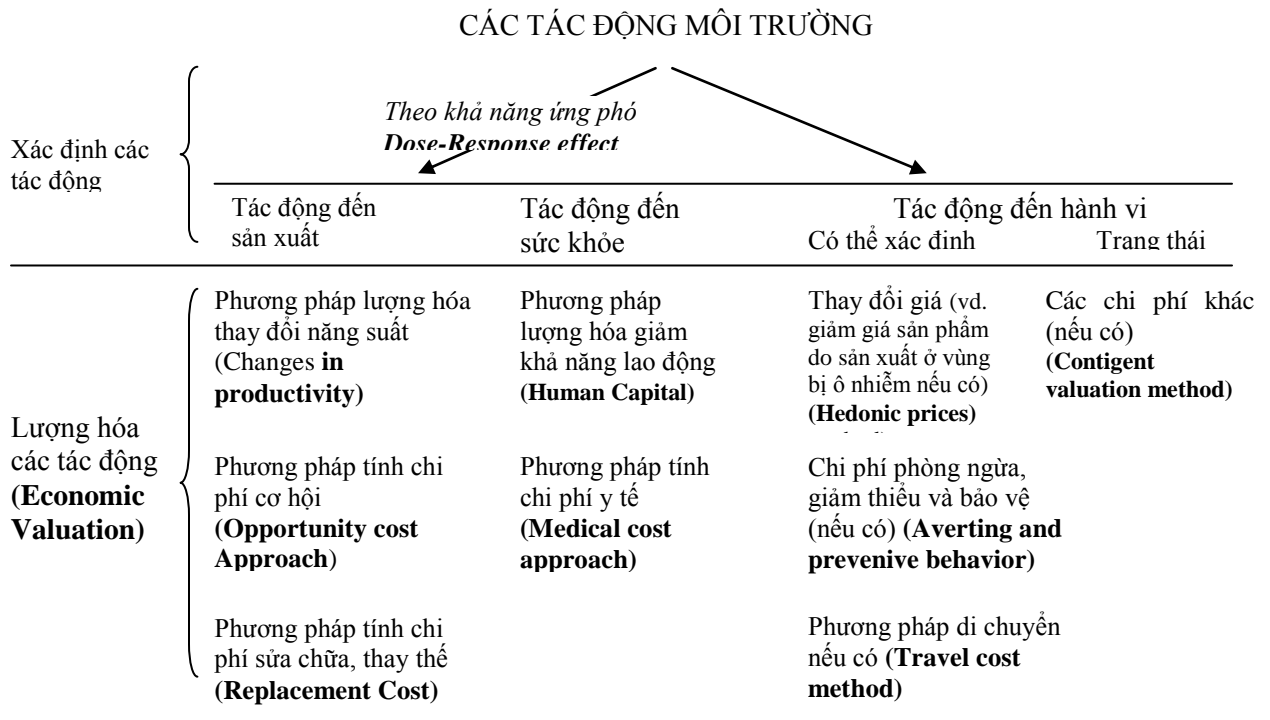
CÁC TÁC ĐỘNG MÔI TRƯỜNG

Theo khả năng ứng phó
Dose-Response effect

Xác định các tác động

Tác động đến sản xuất

Tác động đến sức khỏe

Tác động đến hành vi
Có thể xác định
Trạng thái

Lượng hóa các tác động (Economic Valuation)

Phương pháp lượng hóa thay đổi năng suất (Changes in productivity)

Phương pháp lượng hóa giảm khả năng lao động (Human Capital)

Thay đổi giá (vd. giảm giá sản phẩm do sản xuất ở vùng bị ô nhiễm nếu có) (Hedonic prices)

Các chi phí khác (nếu có) (Contigent valuation method)

Phương pháp tính chi phí cơ hội (Opportunity cost Approach)

Phương pháp tính chi phí y tế (Medical cost approach)

Chi phí phòng ngừa, giảm thiểu và bảo vệ (nếu có) (Averting and prevenive behavior)

Phương pháp tính chi phí sửa chữa, thay thế (Replacement Cost)

Phương pháp di chuyển nếu có (Travel cost method)